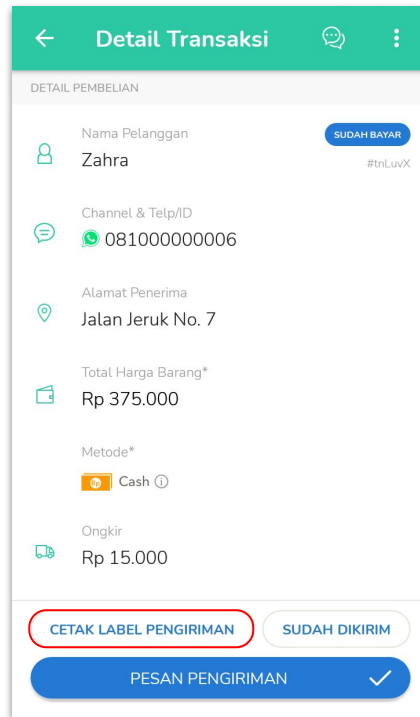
Detail Transaksi

DETAIL PEMBELIAN

Nama Pelanggan
Zahra

SUDAH BAYAR
#tnLuvX

Channel & Telp/ID
081000000006

Alamat Penerima
Jalan Jeruk No. 7

Total Harga Barang*
Rp 375.000

Metode*
Cash

Ongkir
Rp 15.000

CETAK LABEL PENGIRIMAN
SUDAH DIKIRIM

PESAN PENGIRIMAN